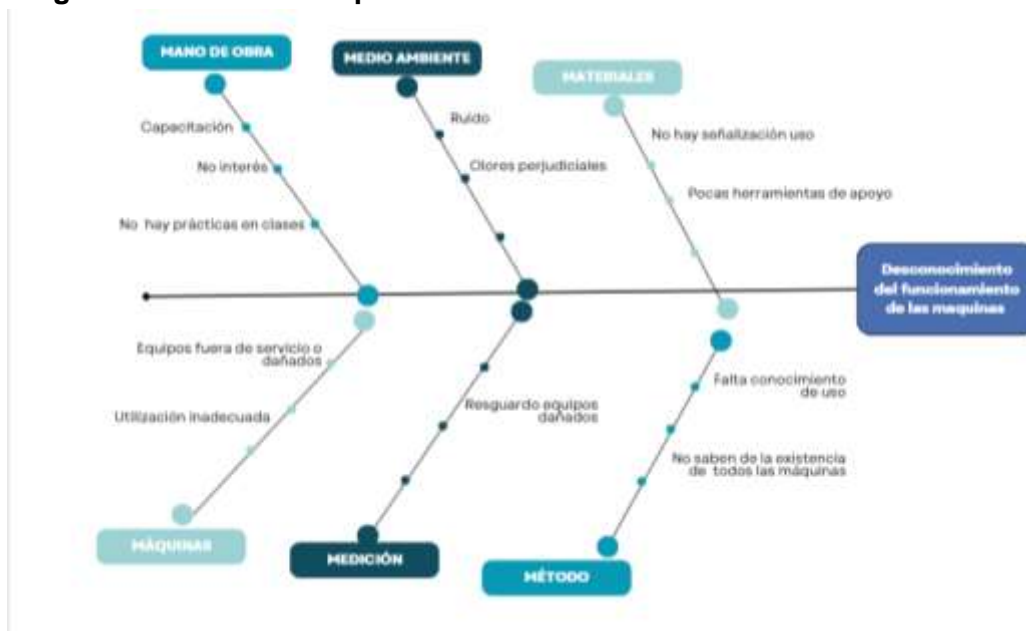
MANO DE OBRA

Capacitación

No interés

No hay prácticas en clases

MEDIO AMBIENTE

Ruido

Olores perjudiciales

MATERIALES

No hay señalización uso

Pocas herramientas de apoyo

Desconocimiento del funcionamiento de las maquinas

Equipos fuera de servicio o dañados

Utilización inadecuada

MÁQUINAS

Resguardo equipos dañados

MEDICIÓN

Falta conocimiento de uso

No saben de la existencia de todos las máquinas

MÉTODO